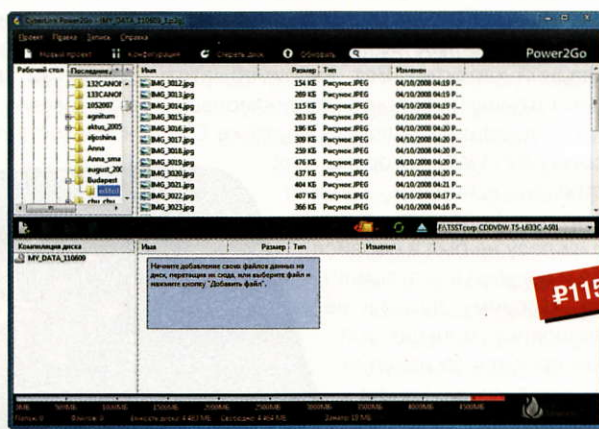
CyberLink Power2Go - MY_DATA_110609

Проект Правка Запись Справка

Новый проект Конфигурация Стереть диск Обновить

Power2Go

Рабочий стол Последние

132CANON
132CANOI
1052007
agreitum
aktus_2005
aljoshina
Anna
Anna_sma
august_20
Budapest
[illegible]
chu_chu

| Имя | Размер | Тип | Изменен |
|---|---|---|---|
| IMG_3012.jpg | 154 КБ | Рисунок JPEG | 04/10/2008 04:19 P... |
| IMG_3013.jpg | 289 КБ | Рисунок JPEG | 04/10/2008 04:19 P... |
| IMG_3014.jpg | 115 КБ | Рисунок JPEG | 04/10/2008 04:19 P... |
| IMG_3015.jpg | 283 КБ | Рисунок JPEG | 04/10/2008 04:20 P... |
| IMG_3016.jpg | 196 КБ | Рисунок JPEG | 04/10/2008 04:20 P... |
| IMG_3017.jpg | 309 КБ | Рисунок JPEG | 04/10/2008 04:20 P... |
| IMG_3018.jpg | 259 КБ | Рисунок JPEG | 04/10/2008 04:20 P... |
| IMG_3019.jpg | 476 КБ | Рисунок JPEG | 04/10/2008 04:20 P... |
| IMG_3020.jpg | 437 КБ | Рисунок JPEG | 04/10/2008 04:20 P... |
| IMG_3021.jpg | 404 КБ | Рисунок JPEG | 04/10/2008 04:21 P... |
| IMG_3022.jpg | 407 КБ | Рисунок JPEG | 04/10/2008 04:17 P... |
| IMG_3023.jpg | 366 КБ | Рисунок JPEG | 04/10/2008 04:21 P... |

F:TSSTcorp CDDVDW TS-L633C A501

Компиляция диска

MY_DATA_110609

| Имя | Размер | Тип | Изменен |
|---|---|---|---|

Начните добавление своих файлов данных на диск, перетащив их сюда, или выберите файл и нажмите кнопку "Добавить файл".

₽115

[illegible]

Папок: 0 Файлов: 0 Емкость диска: 4.40 ГБ Свободно: 4.40 ГБ Занято: 10 МБ